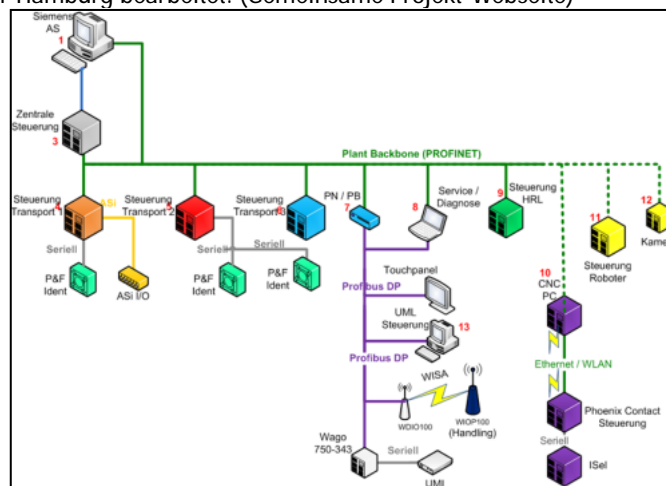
Hamburg bearbeitet. (Gemeinsame Projekt-Webseite)

Siemens AS
1

Zentrale Steuerung
3

Plant Backbone (PROFINET)

Steuerung Transport 1
ASi
Seriell
P&F Ident
ASi I/O

Steuerung Transport 2
Seriell
P&F Ident

Steuerung Transport 3
Seriell
P&F Ident

PN / PB
7

8
Service / Diagnose

Steuerung HRL
9

11
Steuerung Roboter

12
Kame

Touchpanel
Profibus DP
UML Steuerung
13
Profibus DP

WISA
WDIO100
WIOP100 (Handling)

Wago 750-343
Seriell
UML

10
CNC PC

Ethernet / WLAN

Phoenix Contact Steuerung

Seriell
ISel